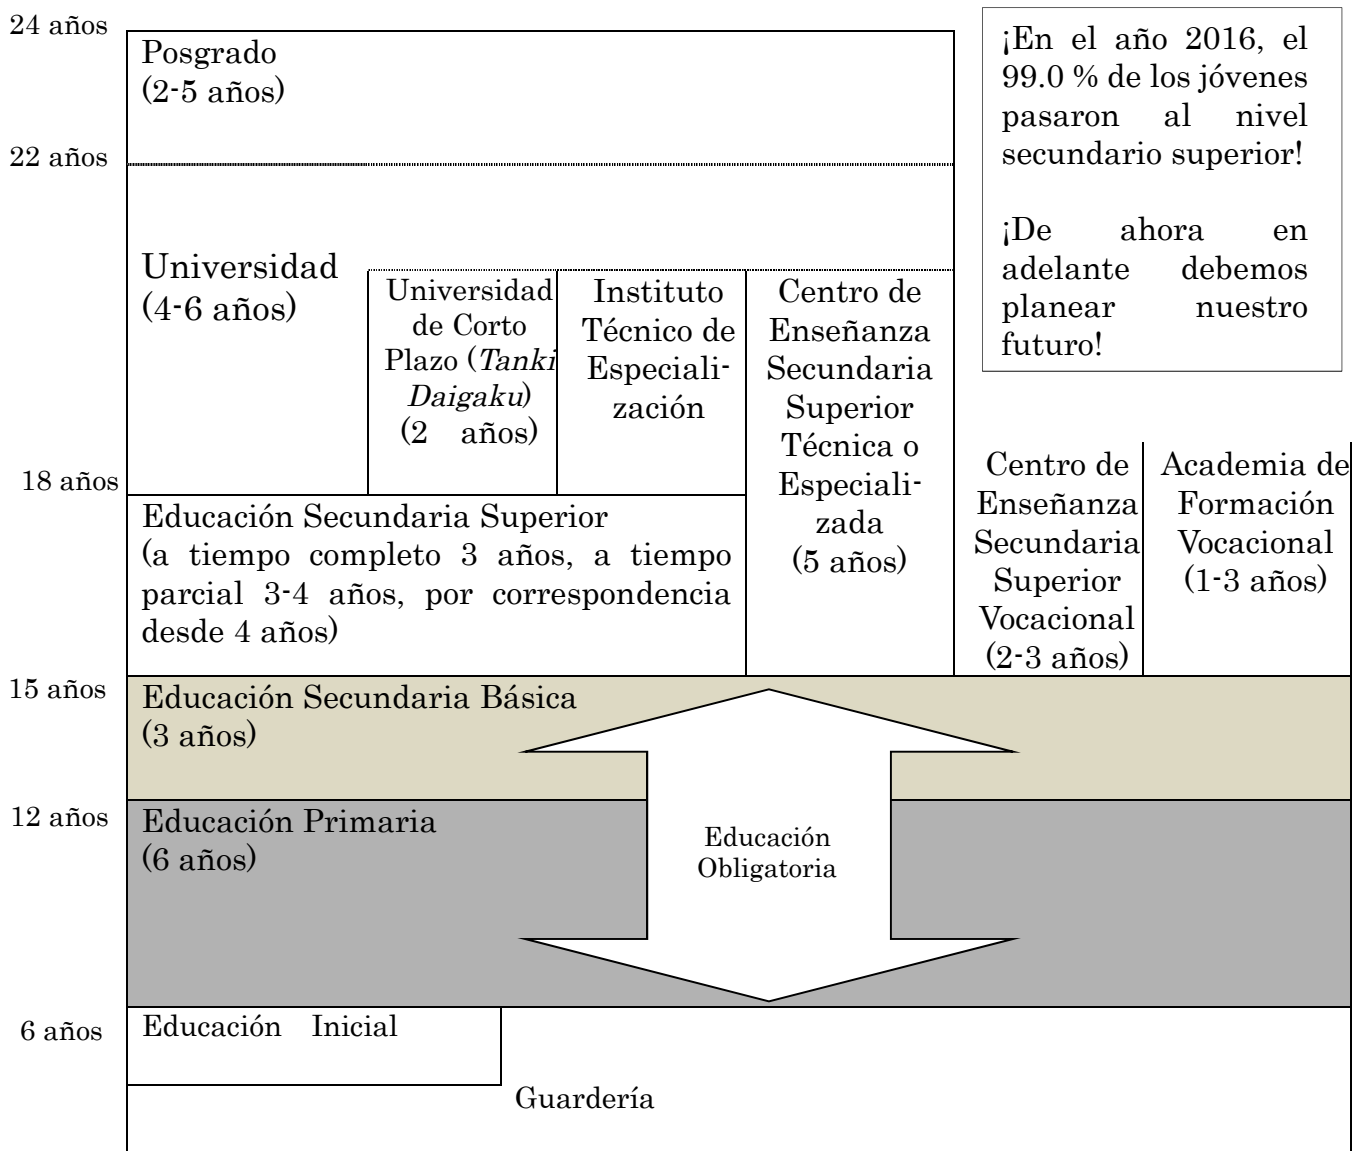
24 años

Posgrado
(2-5 años)

¡En el año 2016, el 99.0 % de los jóvenes pasaron al nivel secundario superior!

¡De ahora en adelante debemos planear nuestro futuro!

22 años

Universidad
(4-6 años)

Universidad de Corto Plazo (*Tanki Daigaku*)
(2 años)

Instituto Técnico de Especialización

Centro de Enseñanza Secundaria Superior Técnica o Especializada
(5 años)

18 años

Educación Secundaria Superior
(a tiempo completo 3 años, a tiempo parcial 3-4 años, por correspondencia desde 4 años)

Centro de Enseñanza Secundaria Superior Vocacional
(2-3 años)

Academia de Formación Vocacional
(1-3 años)

15 años

Educación Secundaria Básica
(3 años)

12 años

Educación Primaria
(6 años)

Educación Obligatoria

6 años

Educación Inicial

Guardería